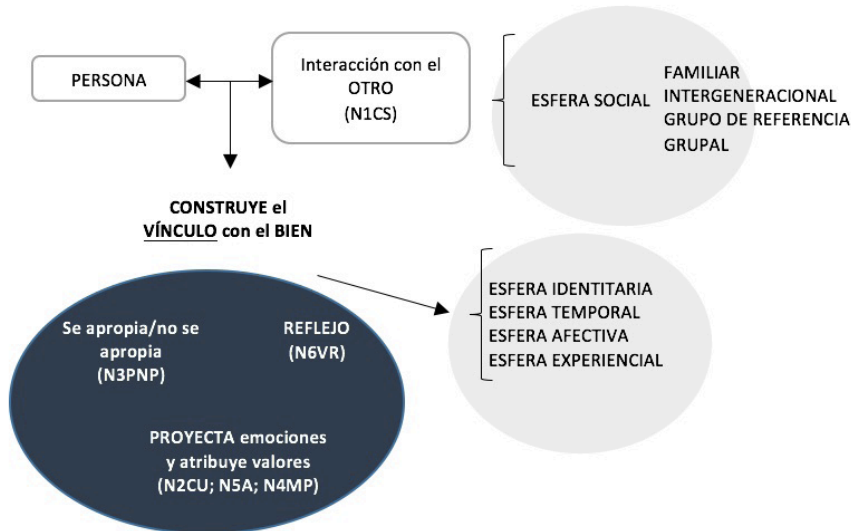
PERSONA

Interacción con el OTRO (N1CS)

ESFERA SOCIAL

FAMILIAR
INTERGENERACIONAL
GRUPO DE REFERENCIA
GRUPAL

CONSTRUYE el VÍNCULO con el BIEN

Se apropia/no se apropia (N3PNP)

REFLEJO (N6VR)

PROYECTA emociones y atribuye valores (N2CU; N5A; N4MP)

ESFERA IDENTITARIA
ESFERA TEMPORAL
ESFERA AFECTIVA
ESFERA EXPERIENCIAL